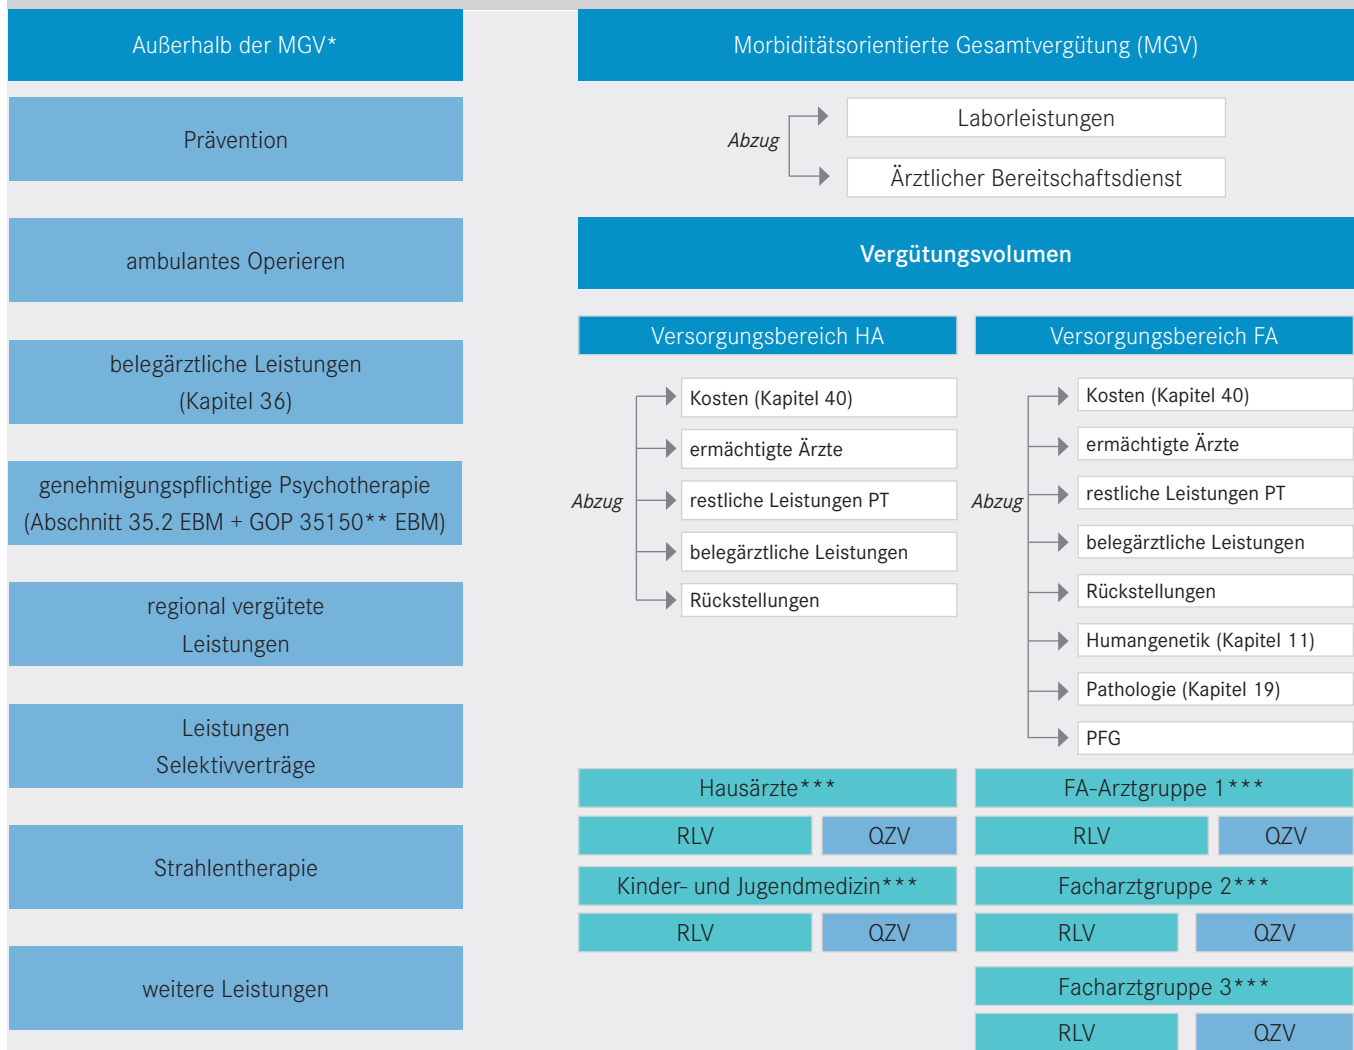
Außerhalb der MGV*

Prävention

ambulantes Operieren

belegärztliche Leistungen (Kapitel 36)

genehmigungspflichtige Psychotherapie (Abschnitt 35.2 EBM + GOP 35150** EBM)

regional vergütete Leistungen

Leistungen Selektivverträge

Strahlentherapie

weitere Leistungen

Morbiditätsorientierte Gesamtvergütung (MGV)

Abzug

Laborleistungen

Ärztlicher Bereitschaftsdienst

Vergütungsvolumen

Versorgungsbereich HA

Abzug

Kosten (Kapitel 40)

ermächtigte Ärzte

restliche Leistungen PT

belegärztliche Leistungen

Rückstellungen

Versorgungsbereich FA

Abzug

Kosten (Kapitel 40)

ermächtigte Ärzte

restliche Leistungen PT

belegärztliche Leistungen

Rückstellungen

Humangenetik (Kapitel 11)

Pathologie (Kapitel 19)

PFG

Hausärzte***

| RLV | QZV |
|---|---|

Kinder- und Jugendmedizin***

| RLV | QZV |
|---|---|

FA-Arztgruppe 1***

| RLV | QZV |
|---|---|

Facharztgruppe 2***

| RLV | QZV |
|---|---|

Facharztgruppe 3***

| RLV | QZV |
|---|---|